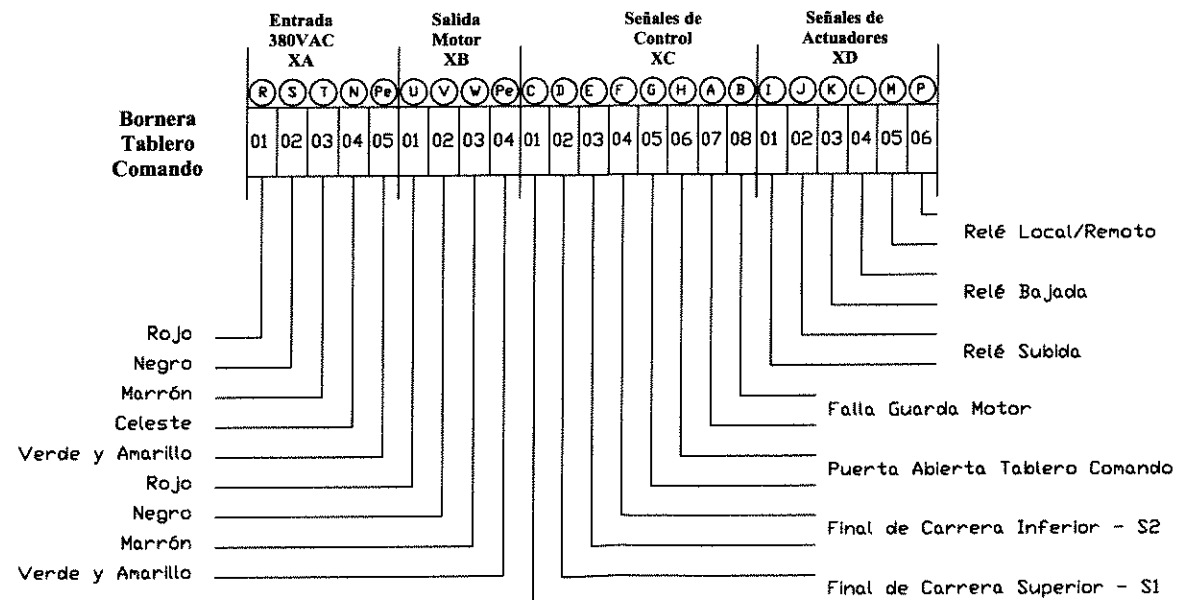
Entrada 380VAC XA

Salida Motor XB

Señales de Control XC

Señales de Actuadores XD

R S T N Pe U V W Pe C D E F G H A B I J K L M P

Bornera Tablero Comando

| 01 | 02 | 03 | 04 | 05 | 01 | 02 | 03 | 04 | 01 | 02 | 03 | 04 | 05 | 06 | 07 | 08 | 01 | 02 | 03 | 04 | 05 | 06 |
|---|---|---|---|---|---|---|---|---|---|---|---|---|---|---|---|---|---|---|---|---|---|---|

Relé Local/Remoto

Relé Bajada

Rojo

Negro

Relé Subida

Marrón

Celeste

Falla Guarda Motor

Verde y Amarillo

Puerta Abierta Tablero Comando

Rojo

Negro

Final de Carrera Inferior - S2

Marrón

Verde y Amarillo

Final de Carrera Superior - S1